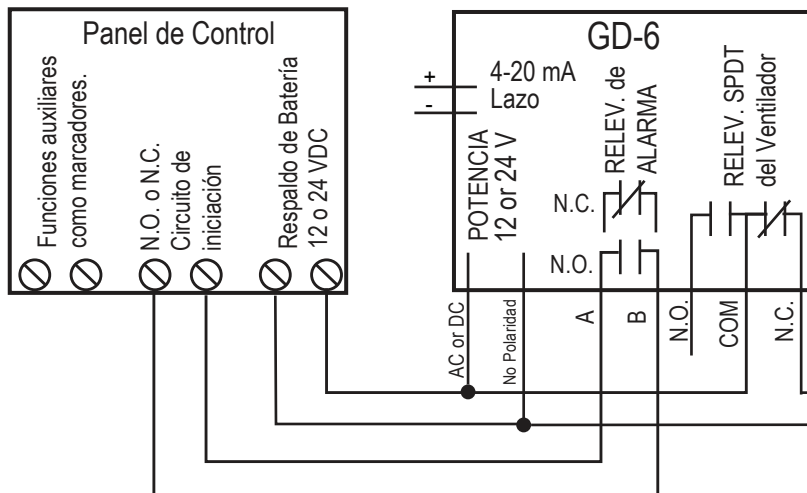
Panel de Control

Funciones auxiliares como marcadores.

N.O. o N.C. Circuito de iniciación

Respaldo de Batería 12 o 24 VDC

GD-6

+
-
4-20 mA Lazo

POTENCIA 12 or 24 V

RELEV. de ALARMA

N.C.

N.O.

RELEV. SPDT del Ventilador

AC or DC

No Polaridad

A

B

N.O.

COM

N.C.